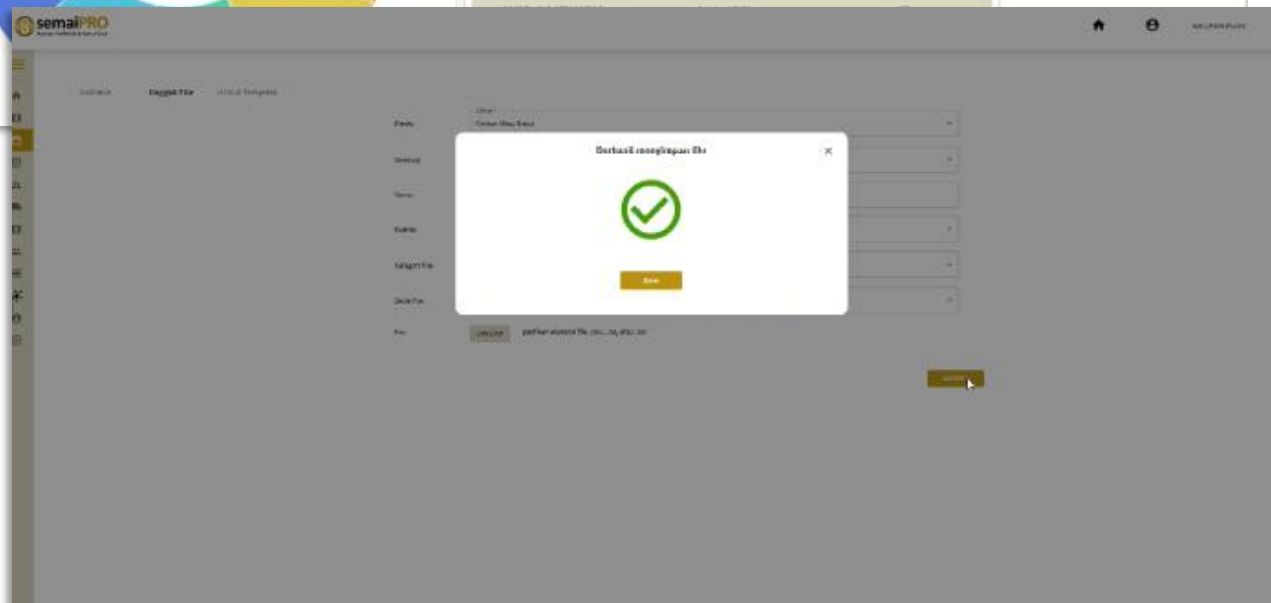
semaiPRO

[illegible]

Sekolah  Unggah File  Unduh Template

Jenis
Tahun Ajar Baru

Jenjang

Nama

Kelas

Kategori File

Detail File

File  UNGGAH  pastikan ekstensi file .doc, .docx, atau .txt

Berhasil menyimpan file

×

Oke

SIMPAN